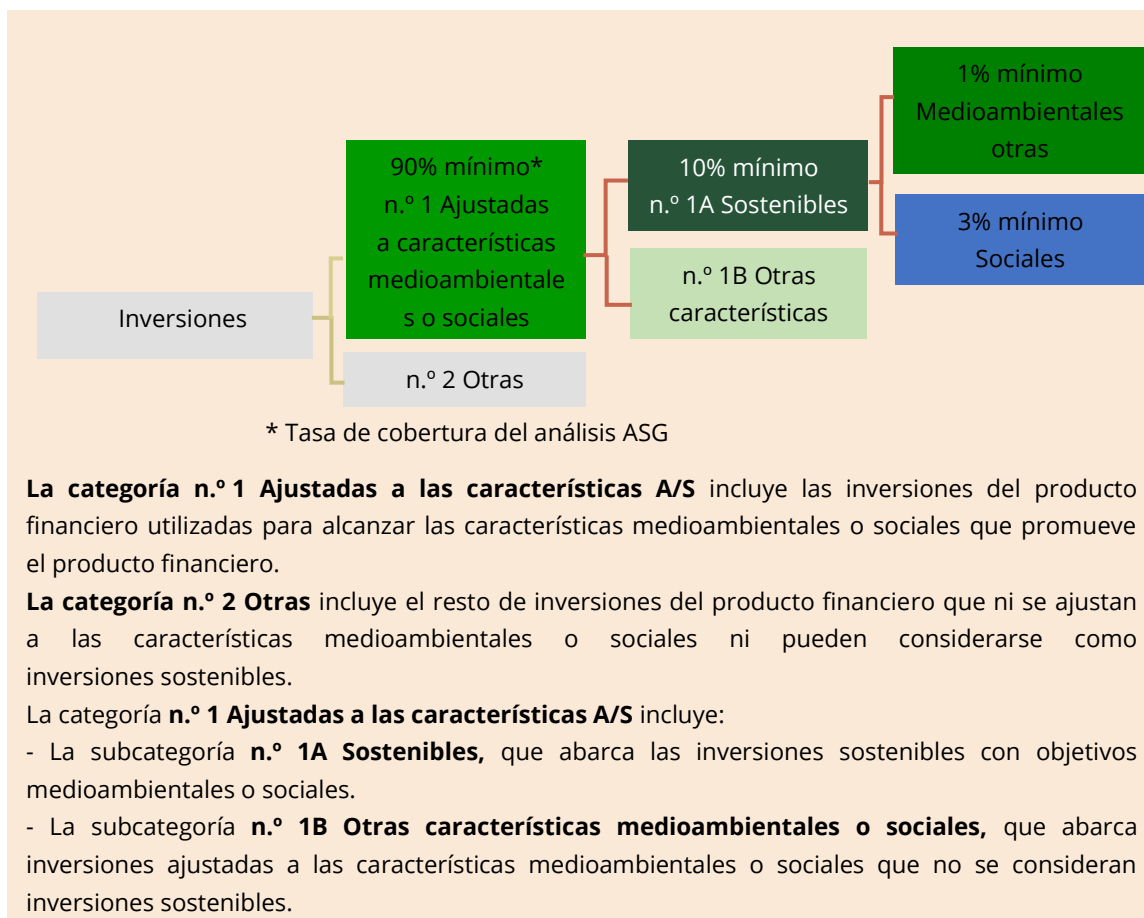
1% mínimo Medioambientales otras

90% mínimo* n.º 1 Ajustadas a características medioambientales o sociales

10% mínimo n.º 1A Sostenibles

3% mínimo Sociales

Inversiones

n.º 1B Otras características

n.º 2 Otras

* Tasa de cobertura del análisis ASG

**La categoría n.º 1 Ajustadas a las características A/S** incluye las inversiones del producto financiero utilizadas para alcanzar las características medioambientales o sociales que promueve el producto financiero.

**La categoría n.º 2 Otras** incluye el resto de inversiones del producto financiero que ni se ajustan a las características medioambientales o sociales ni pueden considerarse como inversiones sostenibles.

La categoría **n.º 1 Ajustadas a las características A/S** incluye:

- La subcategoría **n.º 1A Sostenibles,** que abarca las inversiones sostenibles con objetivos medioambientales o sociales.

- La subcategoría **n.º 1B Otras características medioambientales o sociales,** que abarca inversiones ajustadas a las características medioambientales o sociales que no se consideran inversiones sostenibles.